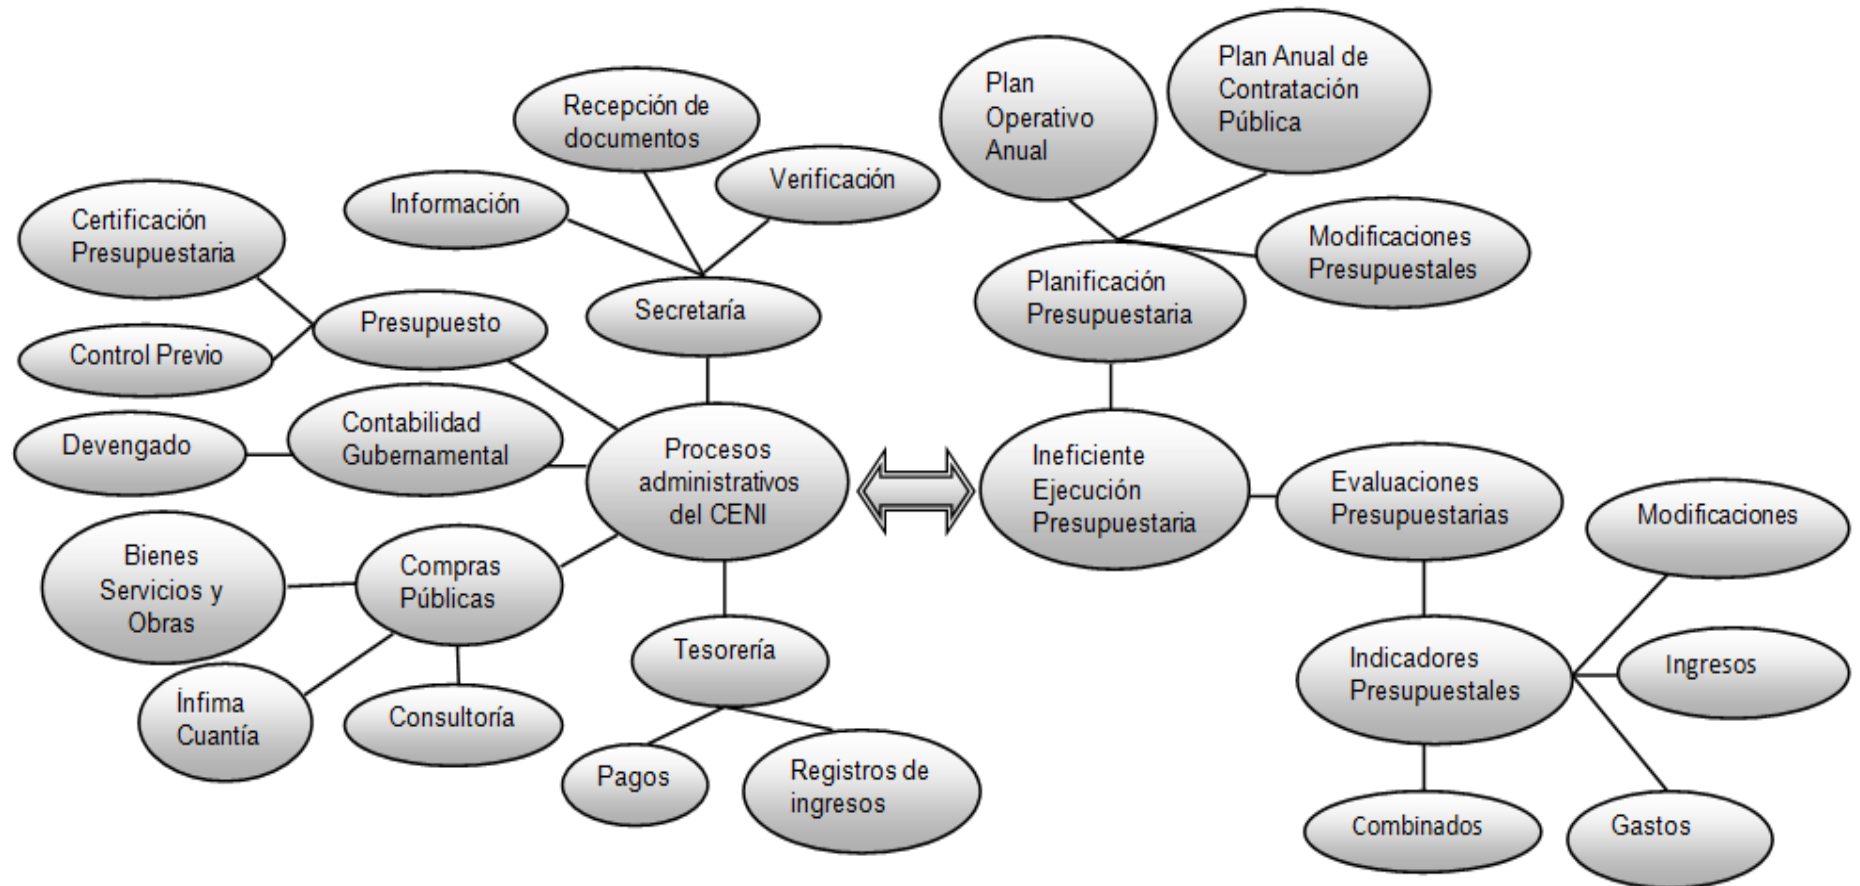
Recepción de documentos

Información

Verificación

Certificación Presupuestaria

Secretaría

Presupuesto

Control Previo

Devengado

Contabilidad Gubernamental

Procesos administrativos del CENI

Bienes Servicios y Obras

Compras Públicas

Tesorería

Ínfima Cuantía

Consultoría

Pagos

Registros de ingresos

Plan Operativo Anual

Plan Anual de Contratación Pública

Modificaciones Presupuestales

Planificación Presupuestaria

Ineficiente Ejecución Presupuestaria

Evaluaciones Presupuestarias

Modificaciones

Indicadores Presupuestales

Ingresos

Combinados

Gastos